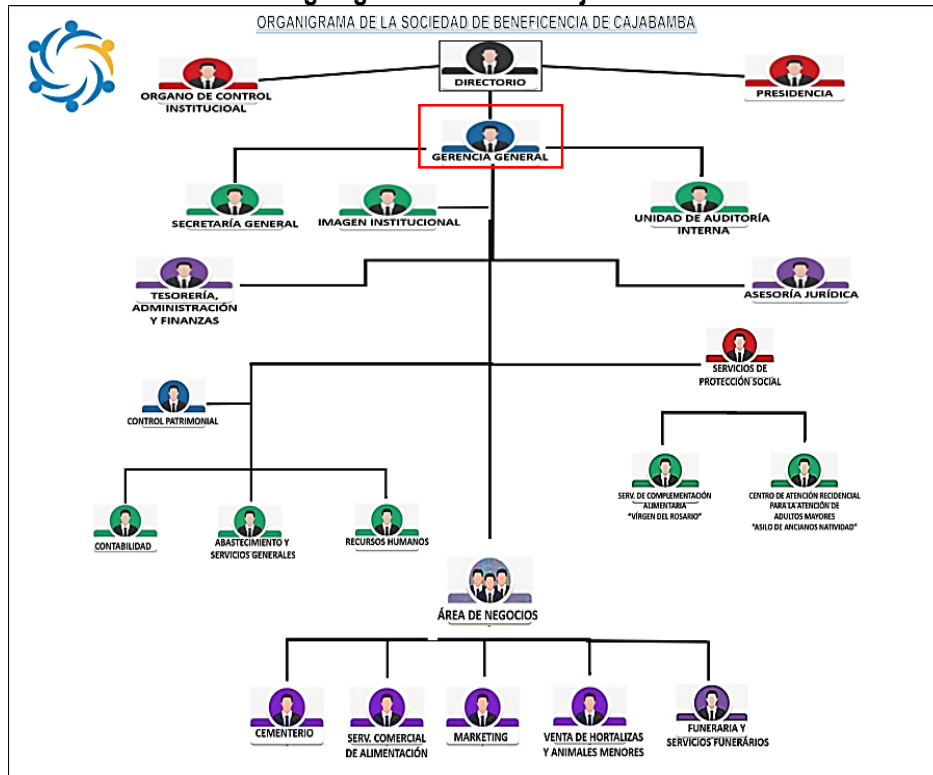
ORGANIGRAMA DE LA SOCIEDAD DE BENEFICENCIA DE CAJABAMBA

DIRECTORIO

ORGANO DE CONTROL INSTITUCIOAL

PRESIDENCIA

GERENCIA GENERAL

SECRETARÍA GENERAL

IMAGEN INSTITUCIONAL

UNIDAD DE AUDITORÍA INTERNA

TESORERÍA, ADMINISTRACIÓN Y FINANZAS

ASESORÍA JURÍDICA

SERVICIOS DE PROTECCIÓN SOCIAL

CONTROL PATRIMONIAL

SERV. DE COMPLEMENTACIÓN ALIMENTARIA "VÍRGEN DEL ROSARIO"

CENTRO DE ATENCIÓN RECIDENCIAL PARA LA ATENCIÓN DE ADULTOS MAYORES "ASILO DE ANCIANOS NATIVIDAD"

CONTABILIDAD

ABASTECIMIENTO Y SERVICIOS GENERALES

RECURSOS HUMANOS

ÁREA DE NEGOCIOS

CEMENTERIO

SERV. COMERCIAL DE ALIMENTACIÓN

MARKETING

VENTA DE HORTALIZAS Y ANIMALES MENORES

FUNERARIA Y SERVICIOS FUNERÁRIOS